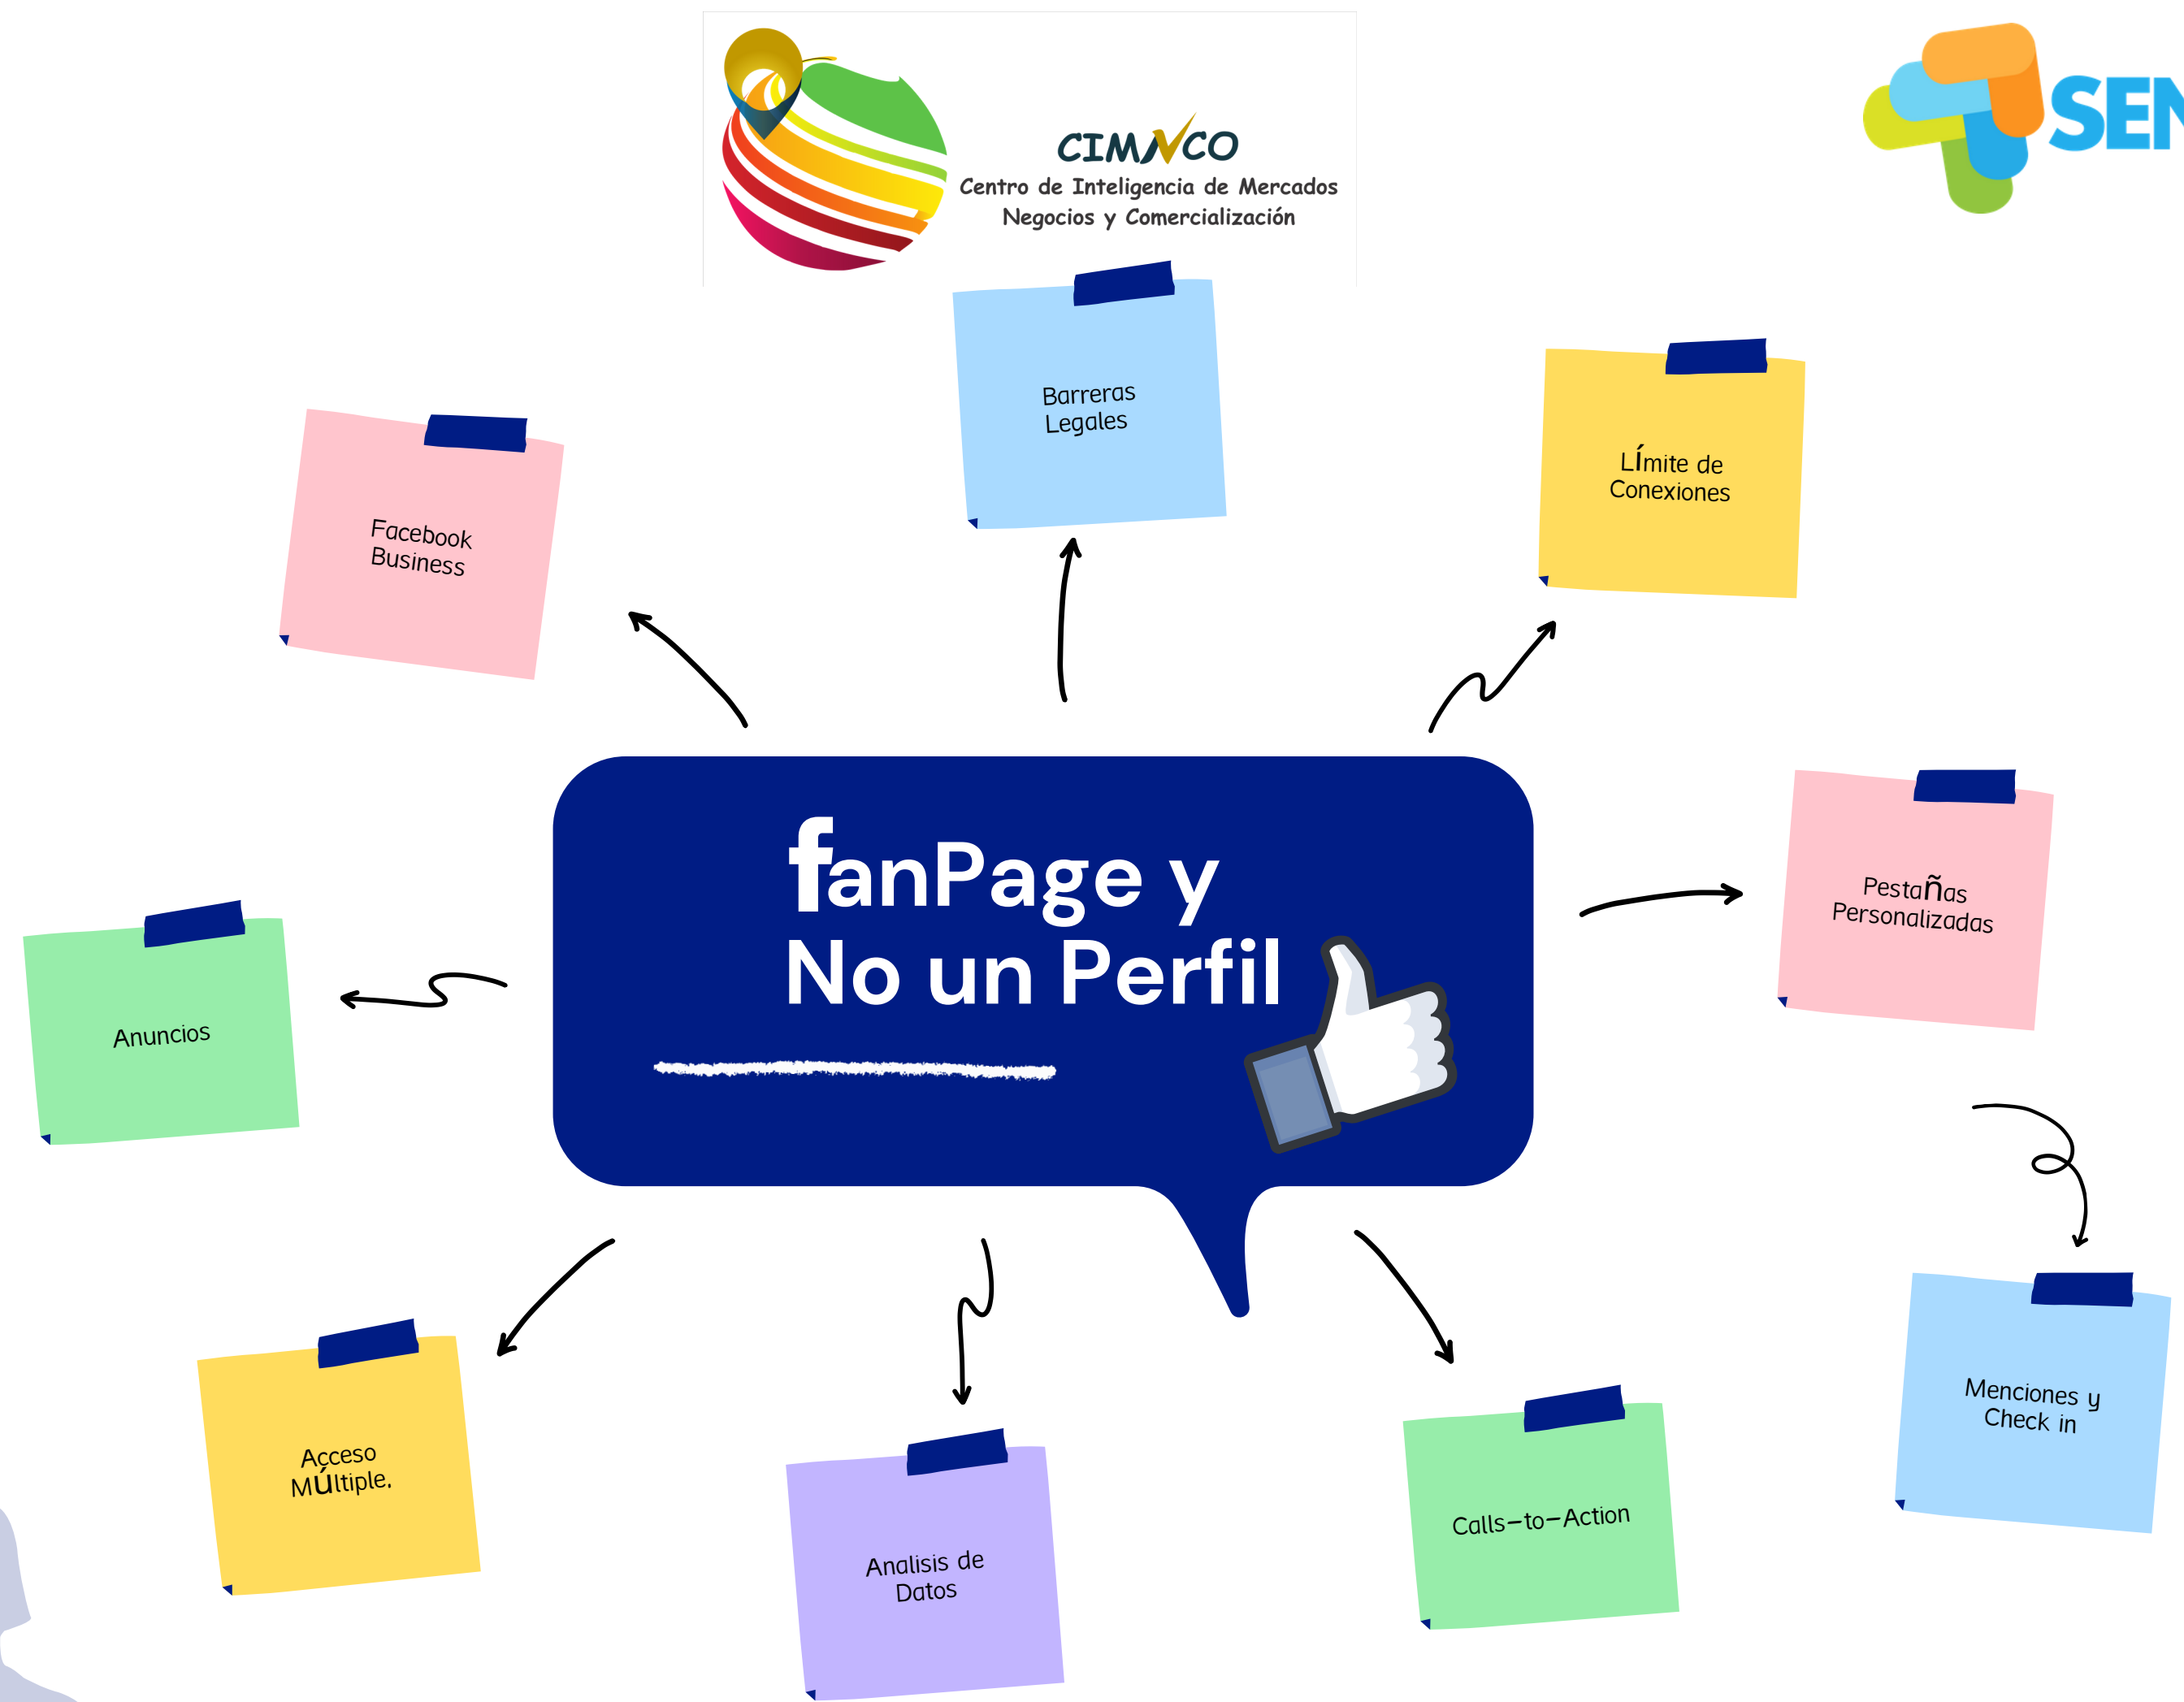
CIMNCO
Centro de Inteligencia de Mercados
Negocios y Comercialización

SEN

Barreras Legales

Facebook Business

LÍmite de Conexiones

fanPage y
No un Perfil

Anuncios

Pestañas Personalizadas

Menciones y Check in

Acceso MÚltiple.

Analisis de Datos

Calls-to-Action